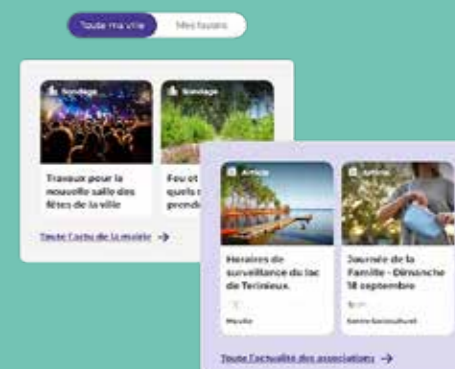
Toute ma ville
Mes favoris

Sondage
Travaux pour la nouvelle salle des fêtes de la ville

Sondage
Feu et quels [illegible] prendr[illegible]

Toute l'actu de la mairie →

Article
Horaires de surveillance du lac de Terinieux.
Mairie

Article
Journée de la Famille - Dimanche 18 septembre
Centre Socioculturel

Toute l'actualité des associations →